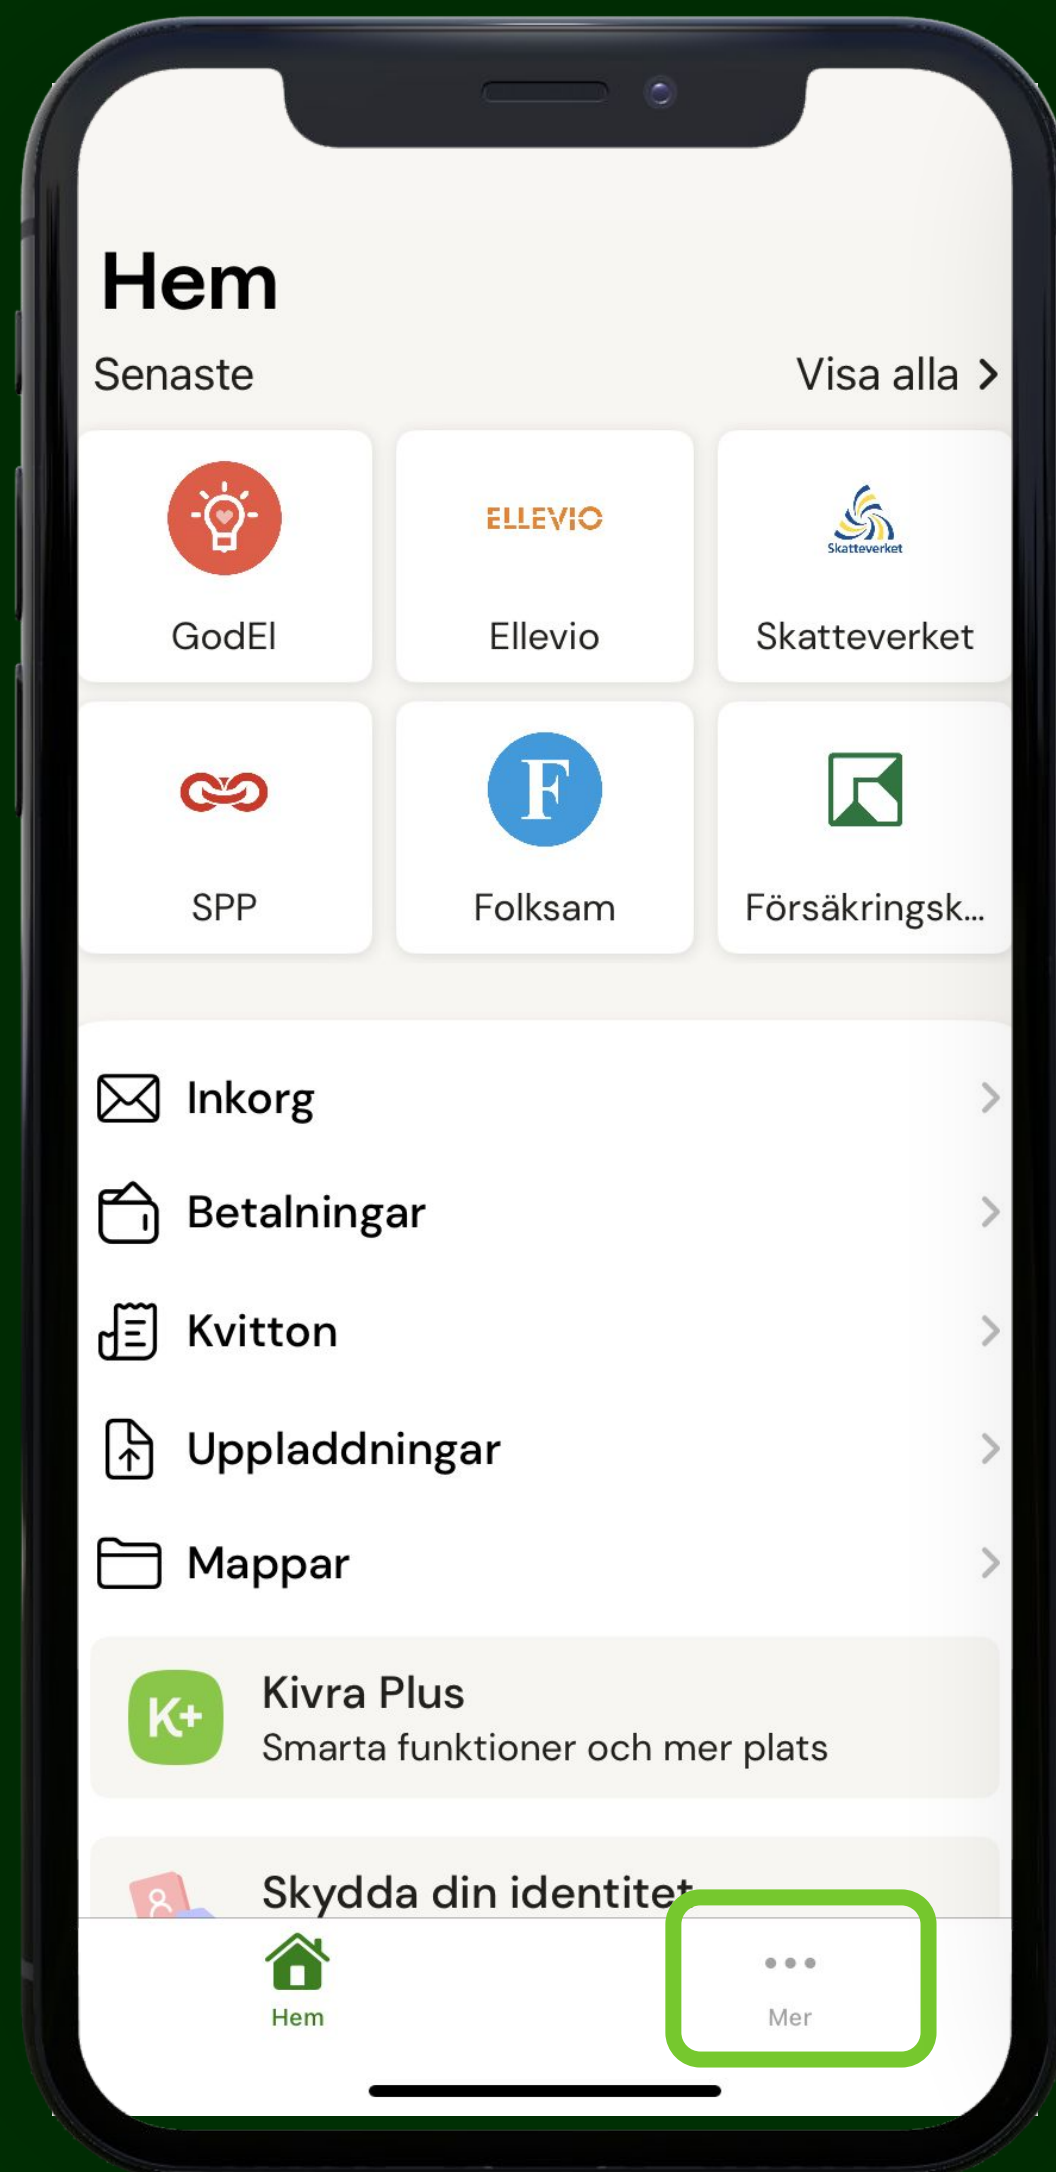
Hem

Senaste

Visa alla >

GodEl

ELLEVIO

Ellevio

Skatteverket

Skatteverket

SPP

F

Folksam

Försäkringsk...

Inkorg

Betalningar

Kvitton

Uppladdningar

Mappar

K+

Kivra Plus

Smarta funktioner och mer plats

Skydda din identitet

Hem

Mer